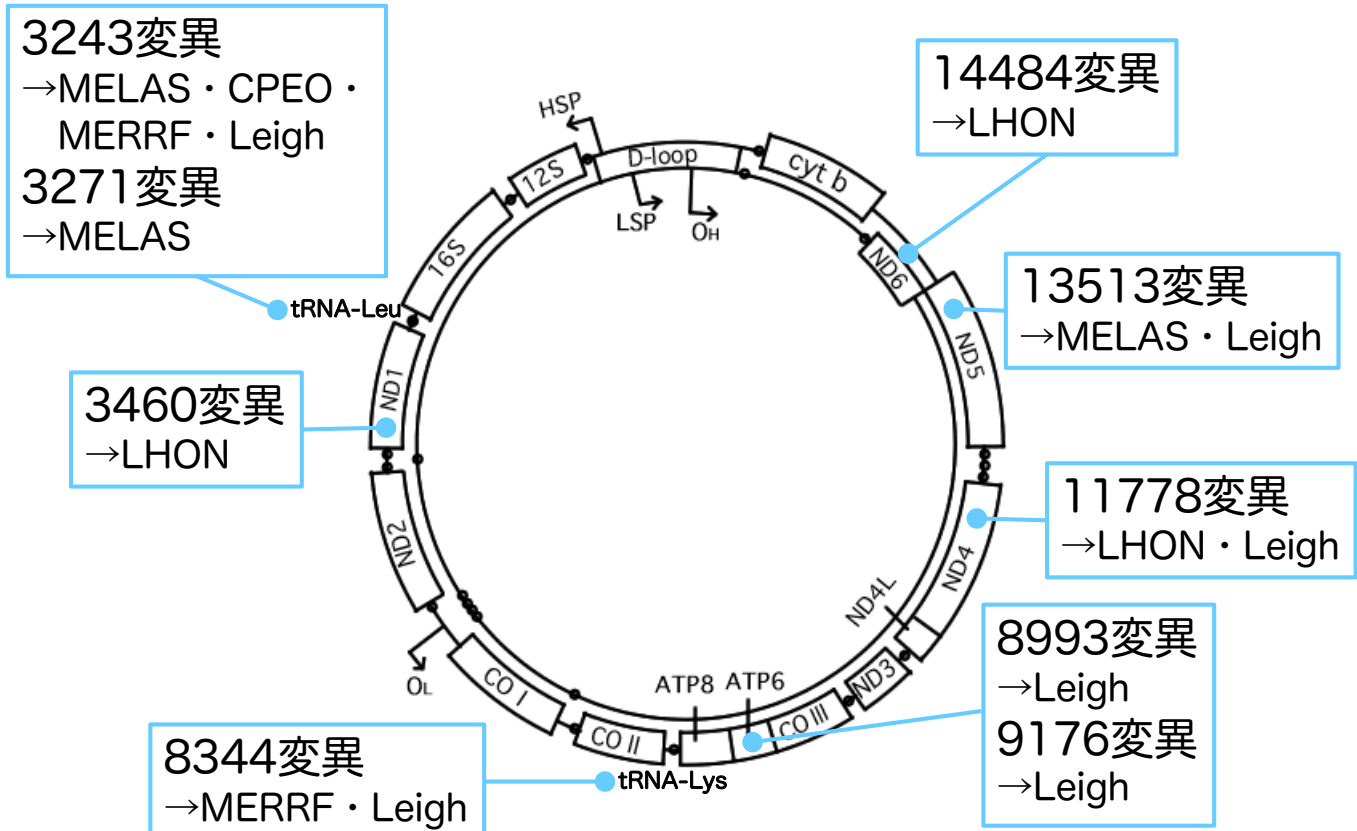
3243変異
→MELAS・CPEO・MERRF・Leigh
3271変異
→MELAS

14484変異
→LHON

13513変異
→MELAS・Leigh

3460変異
→LHON

11778変異
→LHON・Leigh

8993変異
→Leigh
9176変異
→Leigh

8344変異
→MERRF・Leigh

HSP
D-loop
LSP
$O_H$
cyt b
12S
16S
tRNA-Leu
ND6
ND5
ND1
ND2
ND4
ND4L
ND3
$O_L$
CO I
CO II
CO III
ATP8
ATP6
tRNA-Lys